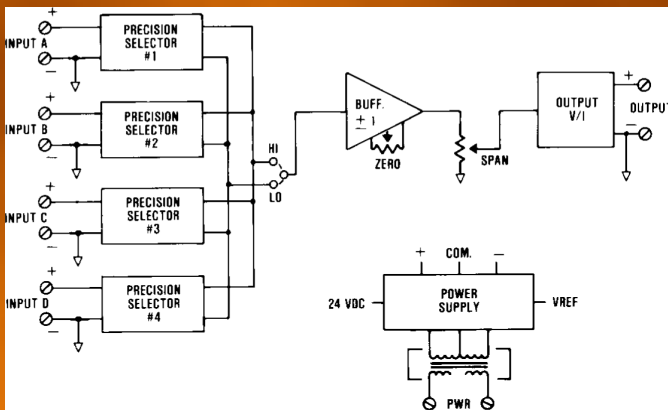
+
INPUT A
−
PRECISION SELECTOR #1
+
INPUT B
−
PRECISION SELECTOR #2
+
INPUT C
−
PRECISION SELECTOR #3
+
INPUT D
−
PRECISION SELECTOR #4
HI
LO
BUFF.
+ 1
−
ZERO
SPAN
OUTPUT V/I
+
−
OUTPUT
+
COM.
−
24 VDC
POWER SUPPLY
VREF
PWR